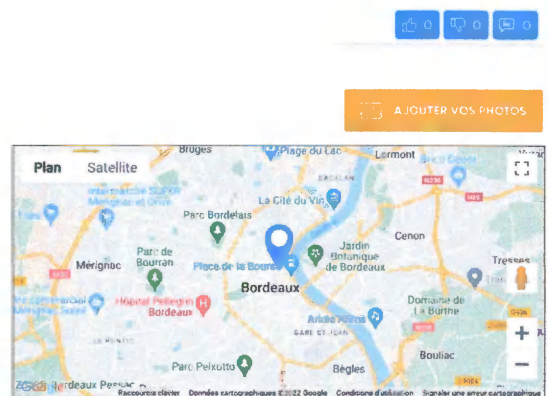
0 0 0

AJOUTER VOS PHOTOS

Plan Satellite

Bruges
Plage du Lac
Lormont
BACALAN
La Cité du Vin
Parc Bordelais
Cenon
Parc de Bourran
Jardin Botanique de Bordeaux
Tresses
Mérignac
Place de la Bourse
Bordeaux
Domaine de la Burthe
Hôpital Pellegrin Bordeaux
Arkéa Arena
GARE ST-JEAN
+
Bouliac
Parc Peixotto
Bègles
−
Google
Raccourcis clavier Données cartographiques ©2022 Google Conditions d'utilisation Signaler une erreur cartographique